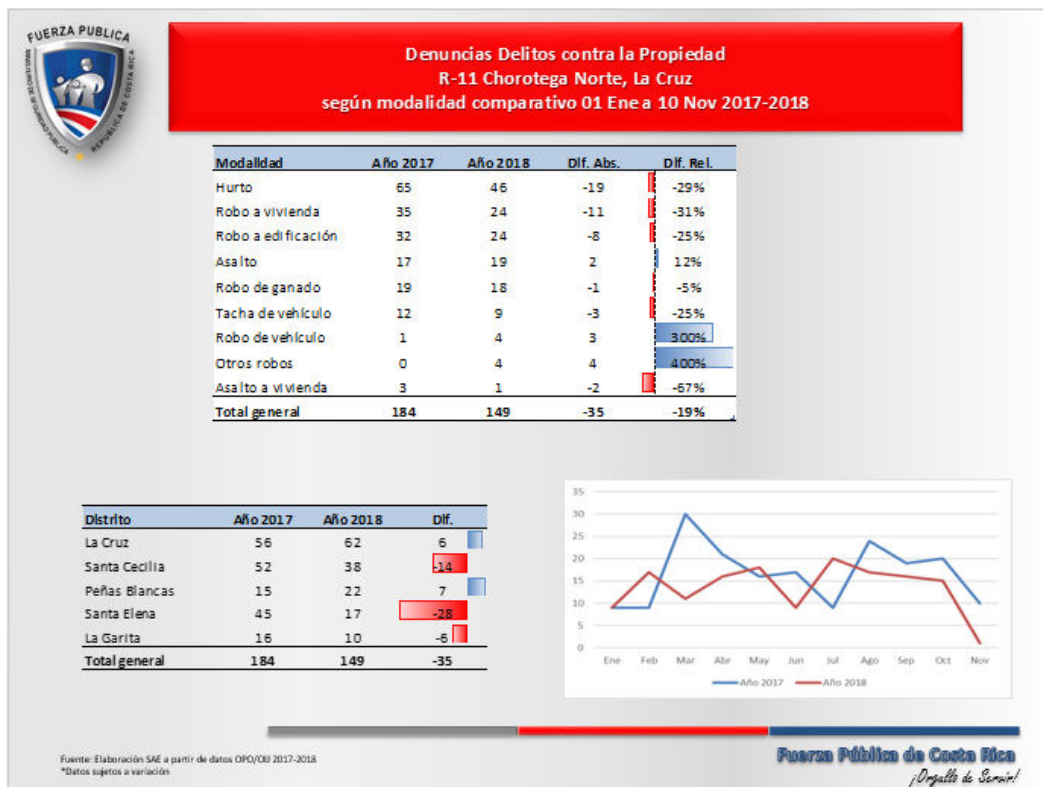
FUERZA PUBLICA
MINISTERIO DE SEGURIDAD PUBLICA · REPUBLICA DE COSTA RICA

Denuncias Delitos contra la Propiedad
R-11 Chorotega Norte, La Cruz
según modalidad comparativo 01 Ene a 10 Nov 2017-2018

| Modalidad | Año 2017 | Año 2018 | Dif. Abs. | Dif. Rel. |
|---|---|---|---|---|
| Hurto | 65 | 46 | -19 | -29% |
| Robo a vivienda | 35 | 24 | -11 | -31% |
| Robo a edificación | 32 | 24 | -8 | -25% |
| Asalto | 17 | 19 | 2 | 12% |
| Robo de ganado | 19 | 18 | -1 | -5% |
| Tacha de vehículo | 12 | 9 | -3 | -25% |
| Robo de vehículo | 1 | 4 | 3 | 300% |
| Otros robos | 0 | 4 | 4 | 400% |
| Asalto a vivienda | 3 | 1 | -2 | -67% |
| Total general | 184 | 149 | -35 | -19% |

| Distrito | Año 2017 | Año 2018 | Dif. |
|---|---|---|---|
| La Cruz | 56 | 62 | 6 |
| Santa Cecilia | 52 | 38 | -14 |
| Peñas Blancas | 15 | 22 | 7 |
| Santa Elena | 45 | 17 | -28 |
| La Garita | 16 | 10 | -6 |
| Total general | 184 | 149 | -35 |

35
30
25
20
15
10
5
0
Ene Feb Mar Abr May Jun Jul Ago Sep Oct Nov
Año 2017 Año 2018

Fuente: Elaboración SAE a partir de datos OPO/OIJ 2017-2018
*Datos sujetos a variación

Fuerza Pública de Costa Rica
¡Orgullo de Servir!